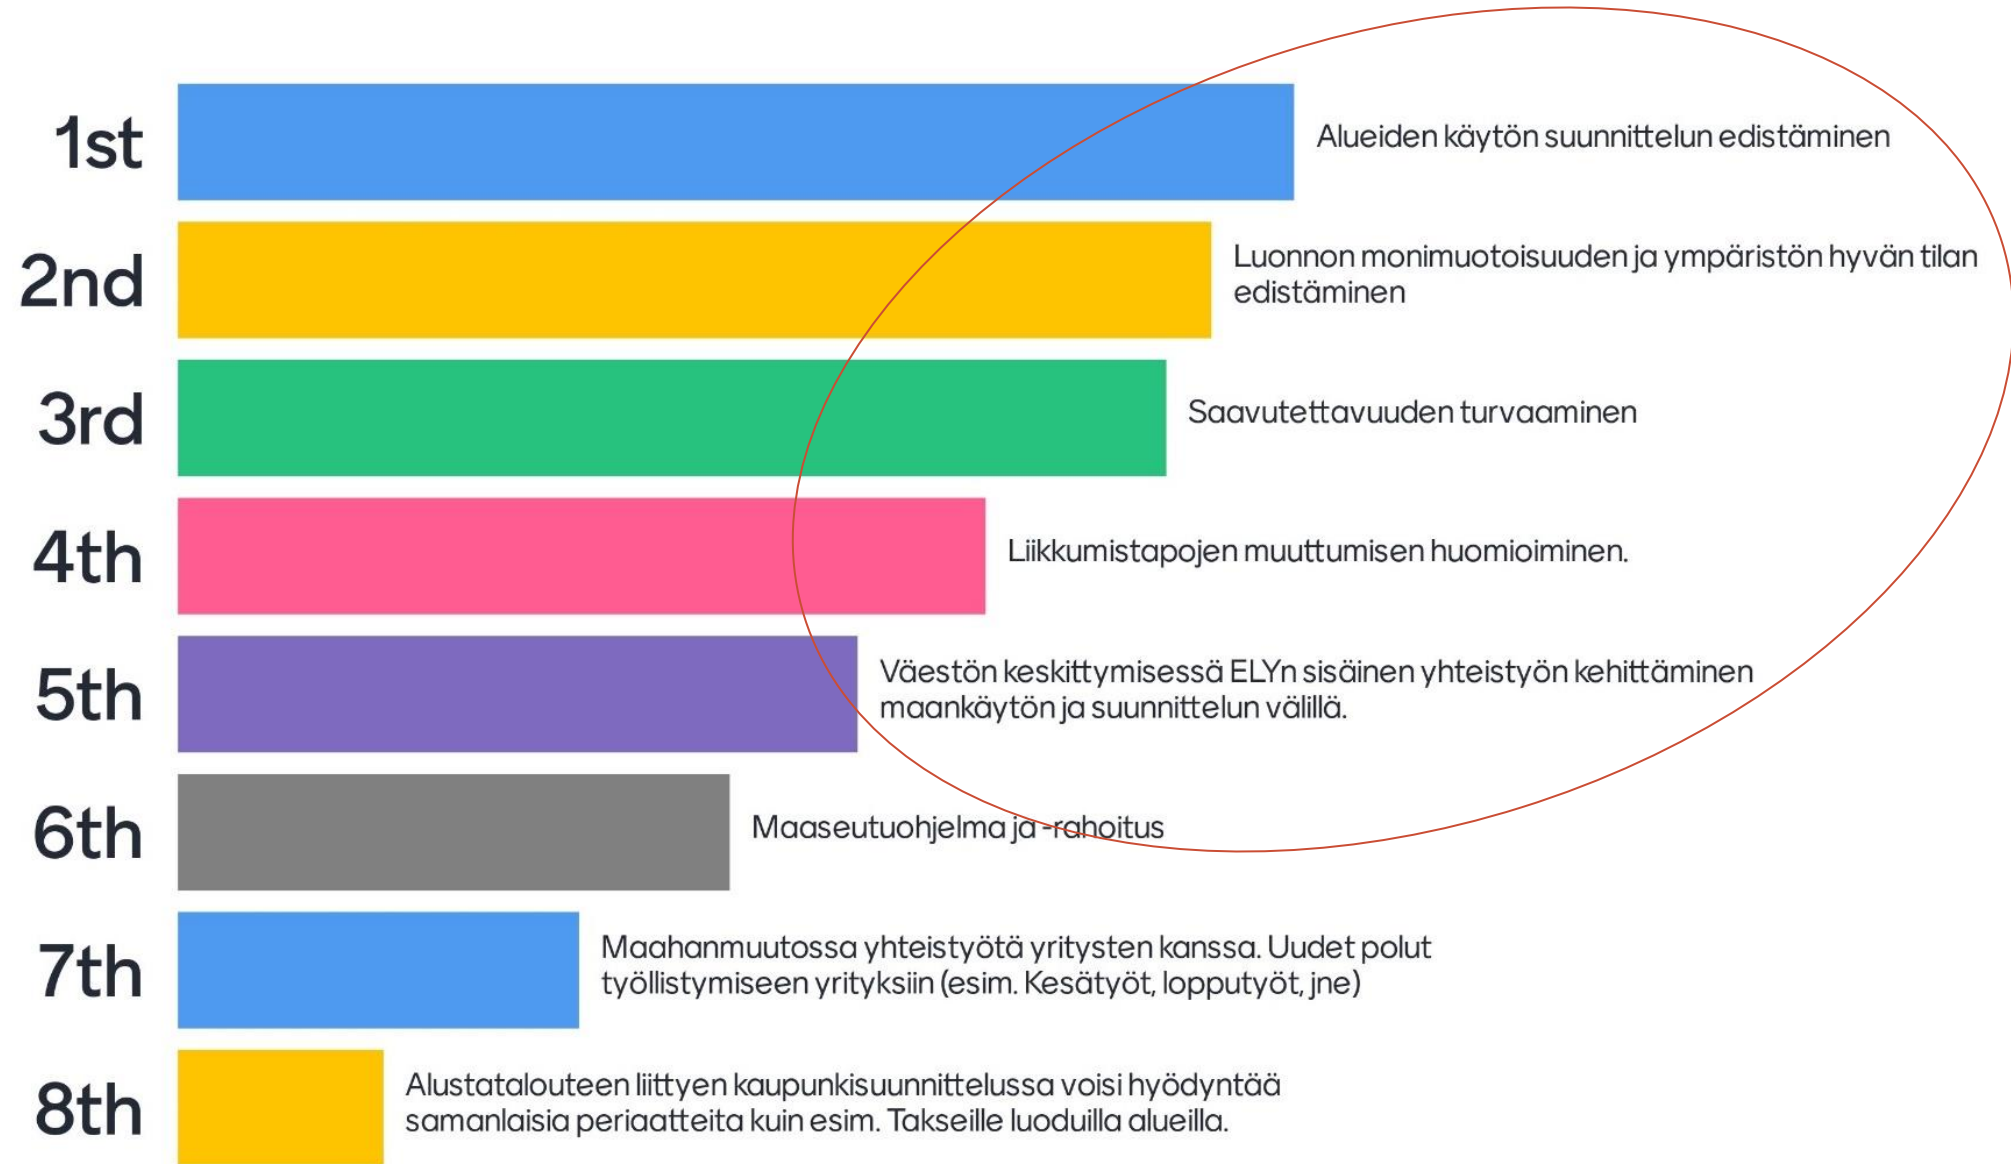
1st Alueiden käytön suunnittelun edistäminen

2nd Luonnon monimuotoisuuden ja ympäristön hyvän tilan edistäminen

3rd Saavutettavuuden turvaaminen

4th Liikkumistapojen muuttumisen huomioiminen.

5th Väestön keskittymisessä ELYn sisäinen yhteistyön kehittäminen maankäytön ja suunnittelun välillä.

6th Maaseutuohjelma ja -rahoitus

7th Maahanmuutossa yhteistyötä yritysten kanssa. Uudet polut työllistymiseen yrityksiin (esim. Kesätyöt, lopputyöt, jne)

8th Alustatalouteen liittyen kaupunkisuunnittelussa voisi hyödyntää samanlaisia periaatteita kuin esim. Takseille luoduilla alueilla.